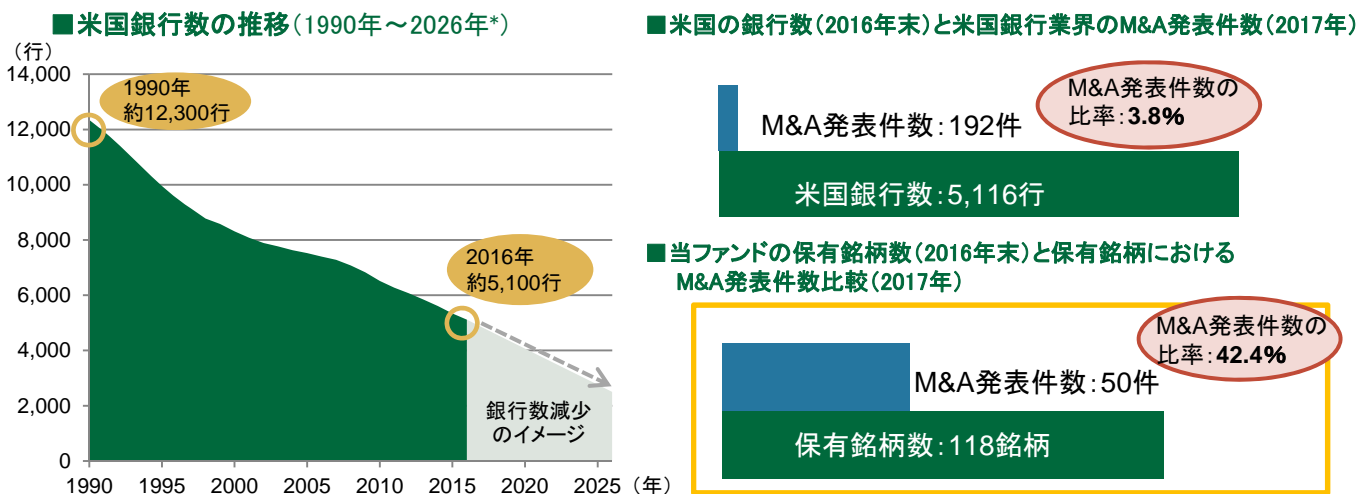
■米国銀行数の推移（1990年～2026年*）

（行）
14,000
12,000
10,000
8,000
6,000
4,000
2,000
0

1990年
約12,300行

2016年
約5,100行

銀行数減少のイメージ

1990 1995 2000 2005 2010 2015 2020 2025（年）

■米国の銀行数（2016年末）と米国銀行業界のM&A発表件数（2017年）

M&A発表件数：192件

M&A発表件数の比率：**3.8%**

米国銀行数：5,116行

■当ファンドの保有銘柄数（2016年末）と保有銘柄におけるM&A発表件数比較（2017年）

M&A発表件数の比率：**42.4%**

M&A発表件数：50件

保有銘柄数：118銘柄